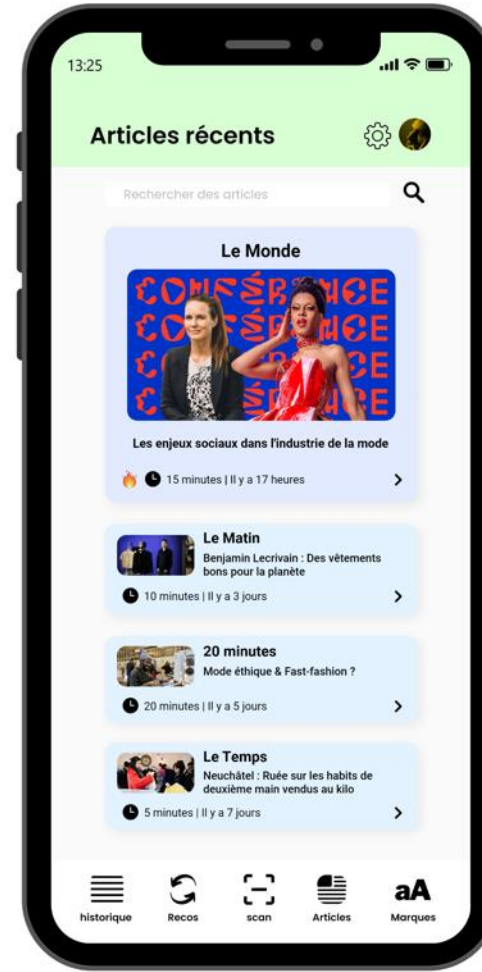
13:25

Articles récents

Rechercher des articles

Le Monde

CONFÉRENCE
CONFÉRENCE
CONFÉRENCE
CONFÉRENCE

Les enjeux sociaux dans l'industrie de la mode

15 minutes | Il y a 17 heures

Le Matin
Benjamin Lecrivain : Des vêtements bons pour la planète
10 minutes | Il y a 3 jours

20 minutes
Mode éthique & Fast-fashion ?
20 minutes | Il y a 5 jours

Le Temps
Neuchâtel : Ruée sur les habits de deuxième main vendus au kilo
5 minutes | Il y a 7 jours

historique
Recos
scan
Articles
aA
Marques